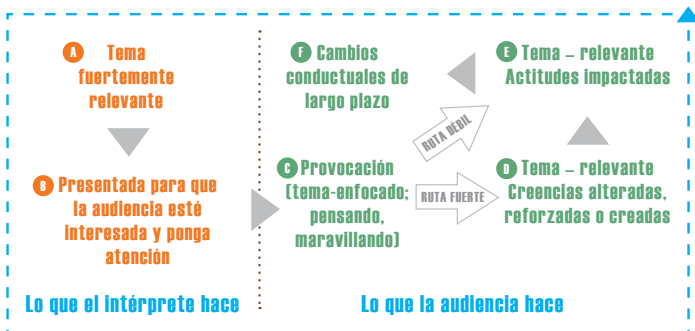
A Tema fuertemente relevante

B Presentada para que la audiencia esté interesada y ponga atención

Lo que el intérprete hace

F Cambios conductuales de largo plazo

E Tema – relevante Actitudes impactadas

RUTA DÉBIL

C Provocación (tema-enfocado; pensando, maravillando)

RUTA FUERTE

D Tema – relevante Creencias alteradas, reforzadas o creadas

Lo que la audiencia hace